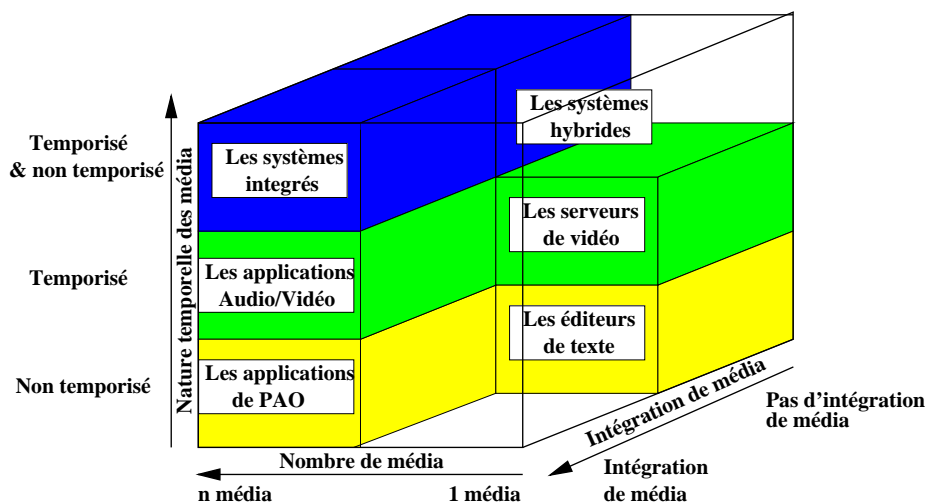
Temporisé
& non temporisé

Temporisé

Non temporisé

Nature temporelle des média

Les systèmes integrés

Les applications Audio/Vidéo

Les applications de PAO

Les systèmes hybrides

Les serveurs de vidéo

Les éditeurs de texte

Intégration de média

Pas d'intégration de média

Nombre de média

n média

1 média

Intégration de média